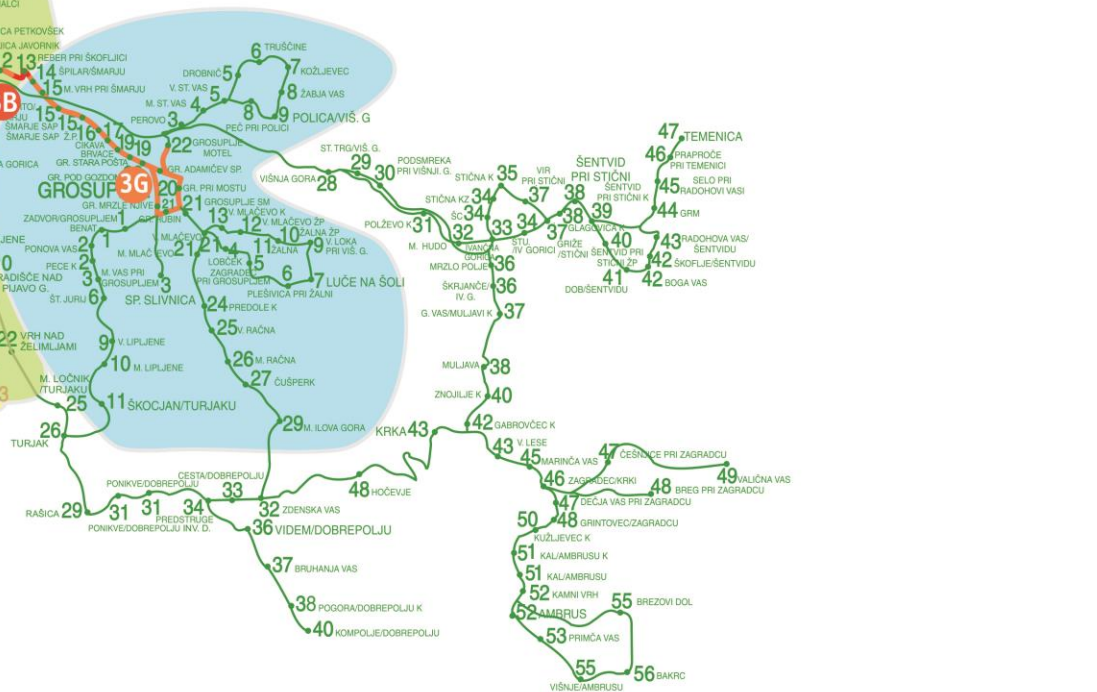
ALCI
A PETKOVŠEK
ICA JAVORNIK
2 13 REBER PRI ŠKOFLJICI
14 ŠPILAR/ŠMARJU
15 M. VRH PRI ŠMARJU
3B
15 ŠMARJE SAP
ŠMARJE SAP
16 Ž.P.
17 CIKAVA
18 BRVACE
19
GR. STARA POŠTA
GORICA
GR. POD GOZDOM
GROSUP
3G
20
GR. ADAMIČEV SP.
GR. PRI MOSTU
21
GR. RUBIN
GR. MRZLE NJIVE
BENAT
ZADVOR/GROSUPLJEM
1
JENE
PONOVA VAS
2
PECE K
3
M. VAS PRI GROSUPLJEM
3
ŠT. JURIJ
6
0 RADIŠČE NAD PIJAVO G.
22 VRH NAD ŽELIMLJAMI
9 V. LIPLJENE
10 M. LIPLJENE
M. LOČNIK /TURJAKU
25
11 ŠKOCJAN/TURJAKU
26
TURJAK
3
6 TRUŠČINE
DROBNIČ 5
7 KOŽLJEVEC
V. ST. VAS 5
8 ŽABJA VAS
M. ST. VAS 4
8
9 POLICA/VIŠ. G
PEROVO 3
PEČ PRI POLICI
22 GROSUPLJE MOTEL
21 GROSUPLJE SM
13 V. MLAČEVO K
12 V. MLAČEVO ŽP
M. MLAČEVO 1
V. MLAČEVO 2
21
4
11 ŽALNA
10 ŽALNA ŽP
9 V. LOKA PRI VIŠ. G.
LOBČEK 5
ZAGRADEC PRI GROSUPLJEM
6 PLEŠIVICA PRI ŽALNI
7 LUČE NA ŠOLI
3
SP. SLIVNICA
24 PREDOLE K
25 V. RAČNA
26 M. RAČNA
27 ČUŠPERK
29 M. ILOVA GORA
ST. TRG/VIŠ. G.
29
VIŠNJA GORA 28
30 PODSMREKA PRI VIŠNJI. G.
STIČNA K 35
VIR PRI STIČNI
37
38 ŠENTVID PRI STIČNI
STIČNA KZ 34
34
ŠC
POLŽEVO K 31
32
33
34
STU. /IV. GORICI
37
38
GRIŽE /STIČNI
39
GLAGOVICA K
M. HUDO
IVANČNA GORICA
MRZLO POLJE 36
ŠKRJANČE/ IV. G.
36
G. VAS/MULJAVI K
37
MULJAVA
38
ZNOJILJE K
40
42 GABROVČEC K
KRKA 43
43 V. LESE
45 MARINČA VAS
47 ČEŠNJICE PRI ZAGRADCU
49 VALIČNA VAS
46 ZAGRADEC/KRKI
48 BREG PRI ZAGRADCU
47 DEČJA VAS PRI ZAGRADCU
50
48 GRINTOVEC/ZAGRADCU
KUŽLJEVEC K
51 KAL/AMBRUSU K
51 KAL/AMBRUSU
52 KAMNI VRH
52 AMBRUS
55 BREZOVI DOL
53 PRIMČA VAS
55
VIŠNJE/AMBRUSU
56 BAKRC
47 TEMENICA
46 PRAPROČE PRI TEMENICI
45 SELO PRI RADOHOVI VASI
ŠENTVID PRI STIČNI K
44 GRM
40
43 RADOHOVA VAS/ ŠENTVIDU
ŠENTVID PRI STIČNI ŽP
42 ŠKOFLJE/ŠENTVIDU
41
DOB/ŠENTVIDU
42 BOGA VAS
RAŠICA 29
31
PONIKVE/DOBREPOLJU
31
PONIKVE/DOBREPOLJU INV. D.
34
PREDSTRUGE
CESTA/DOBREPOLJU
33
32 ZDENSKA VAS
48 HOČEVJE
36 VIDEM/DOBREPOLJU
37 BRUHANJA VAS
38 POGORA/DOBREPOLJU K
40 KOMPOLJE/DOBREPOLJU